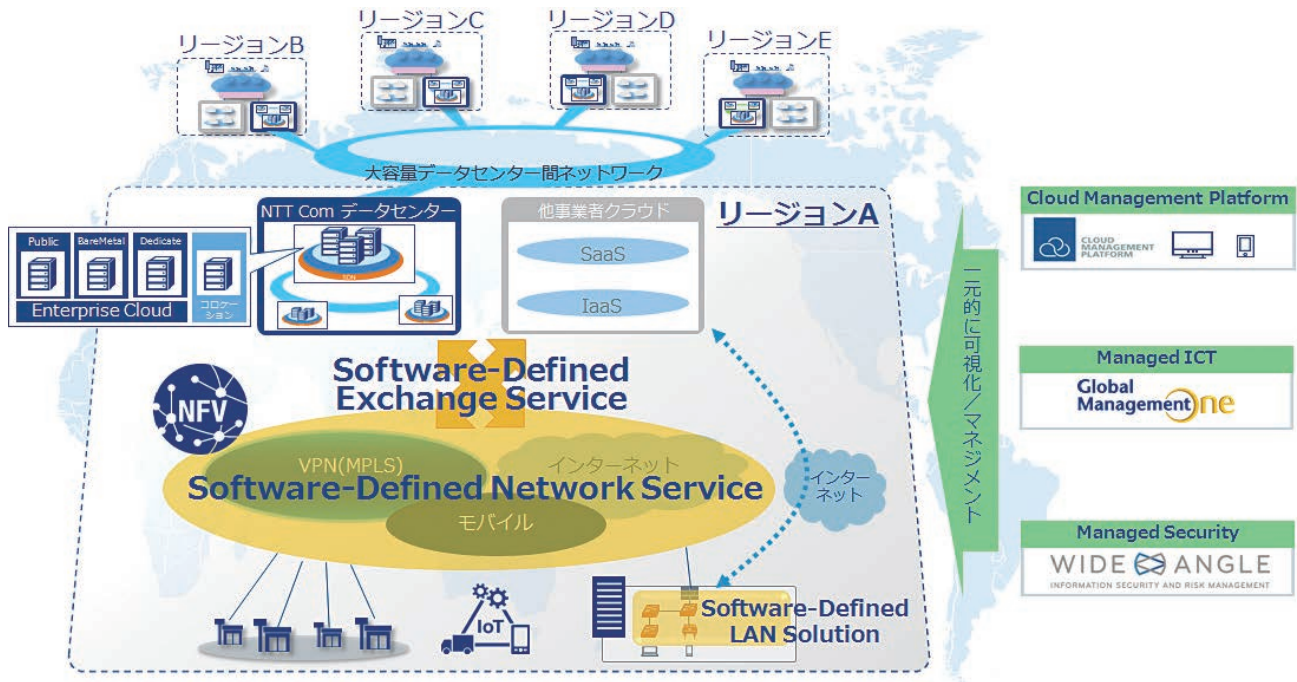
リージョンB

リージョンC

リージョンD

リージョンE

大容量データセンター間ネットワーク

NTT Com データセンター

SDN

他事業者クラウド

SaaS

IaaS

リージョンA

Public

BareMetal

Dedicate

コロケーション

Enterprise Cloud

Software-Defined Exchange Service

NFV

VPN(MPLS)

インターネット

Software-Defined Network Service

モバイル

インターネット

IoT

Software-Defined LAN Solution

一元的に可視化／マネジメント

Cloud Management Platform

CLOUD MANAGEMENT PLATFORM

Managed ICT

Global Management one

Managed Security

WIDE ANGLE

INFORMATION SECURITY AND RISK MANAGEMENT